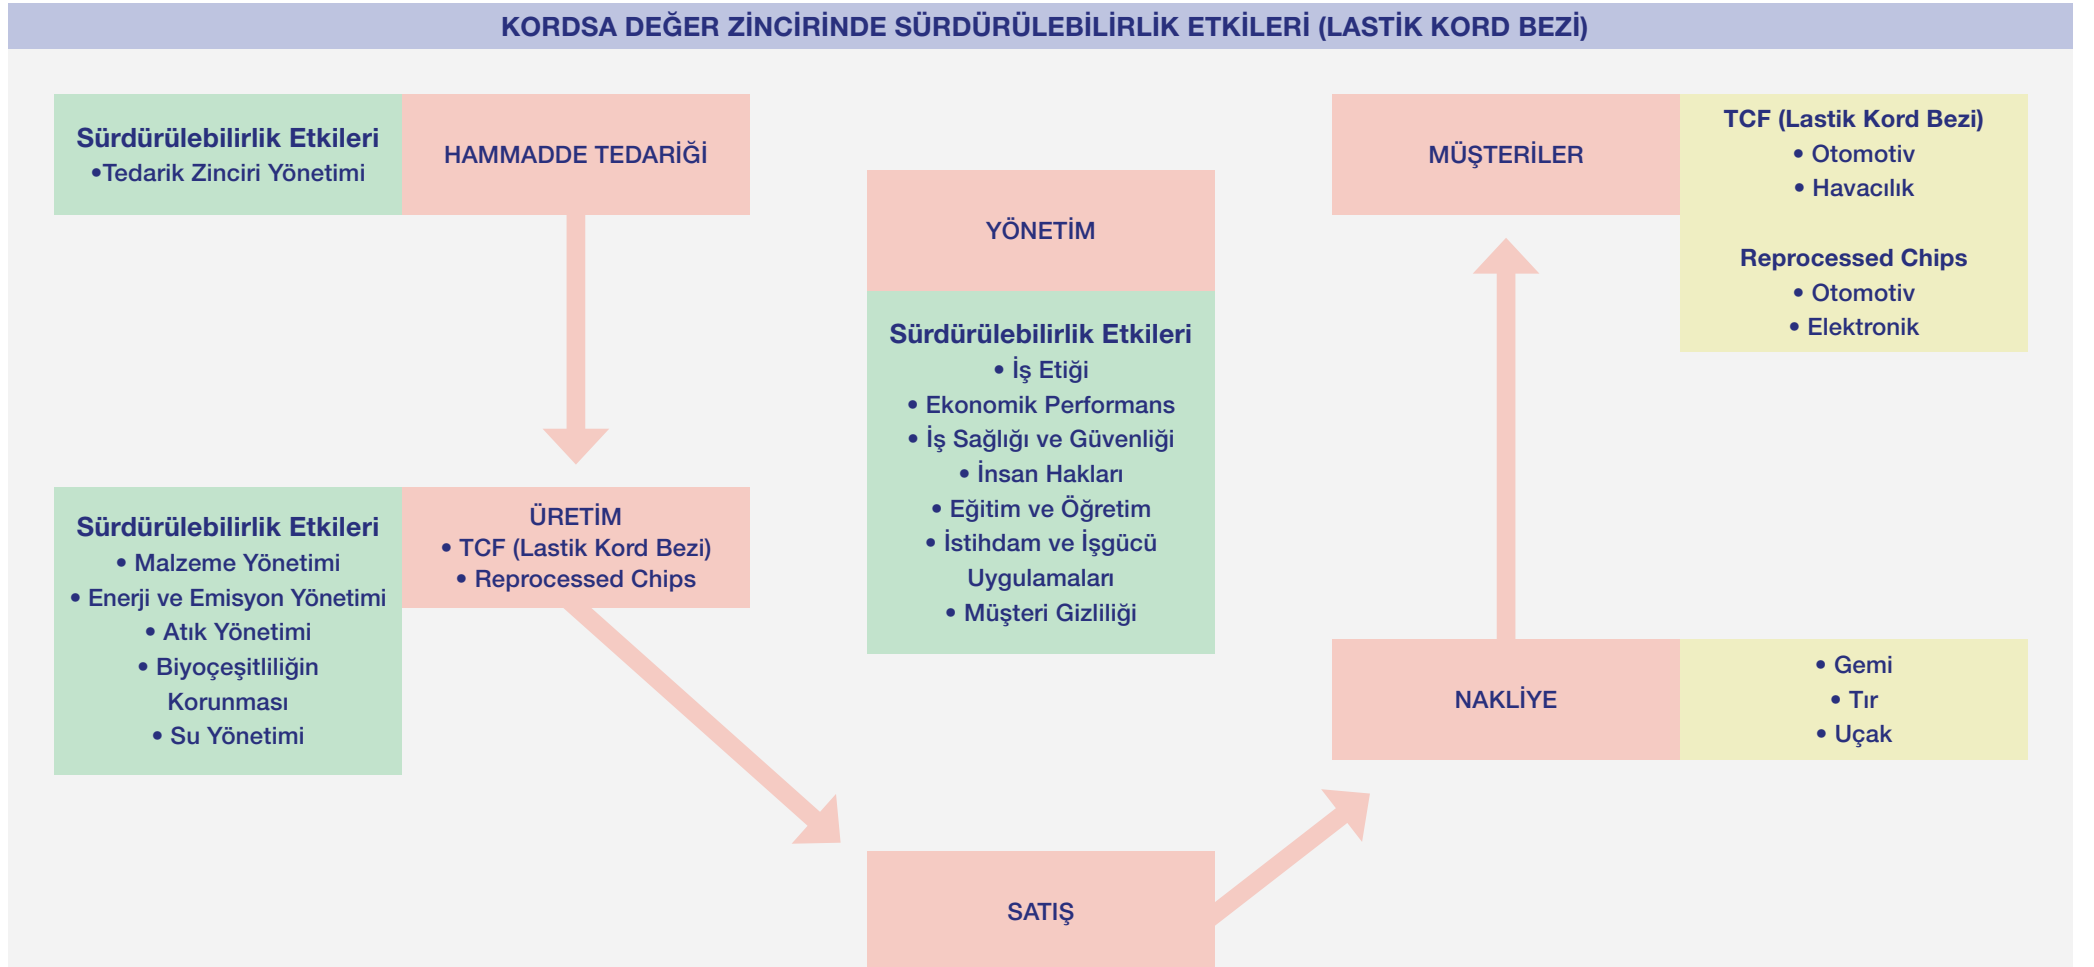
KORDSA DEĞER ZİNCİRİNDE SÜRDÜRÜLEBİLİRLİK ETKİLERİ (LASTİK KORD BEZİ)

Sürdürülebilirlik Etkileri
•Tedarik Zinciri Yönetimi

HAMMADDE TEDARİĞİ

YÖNETİM

Sürdürülebilirlik Etkileri
• İş Etiği
• Ekonomik Performans
• İş Sağlığı ve Güvenliği
• İnsan Hakları
• Eğitim ve Öğretim
• İstihdam ve İşgücü Uygulamaları
• Müşteri Gizliliği

MÜŞTERİLER

TCF (Lastik Kord Bezi)
• Otomotiv
• Havacılık

Reprocessed Chips
• Otomotiv
• Elektronik

Sürdürülebilirlik Etkileri
• Malzeme Yönetimi
• Enerji ve Emisyon Yönetimi
• Atık Yönetimi
• Biyoçeşitliliğin Korunması
• Su Yönetimi

ÜRETİM
• TCF (Lastik Kord Bezi)
• Reprocessed Chips

NAKLİYE

• Gemi
• Tır
• Uçak

SATIŞ